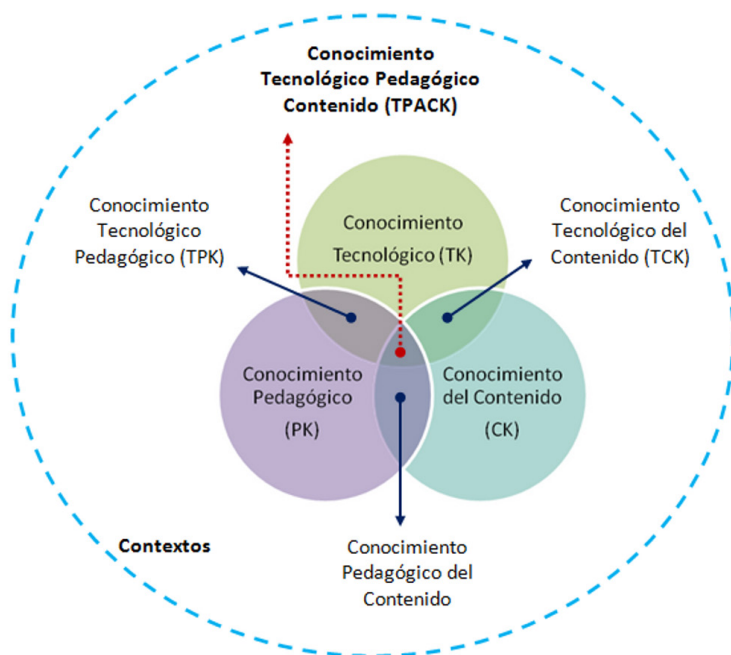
Conocimiento Tecnológico Pedagógico Contenido (TPACK)

Conocimiento Tecnológico Pedagógico (TPK)

Conocimiento Tecnológico (TK)

Conocimiento Tecnológico del Contenido (TCK)

Conocimiento Pedagógico

(PK)

Conocimiento del Contenido

(CK)

Contextos

Conocimiento Pedagógico del Contenido